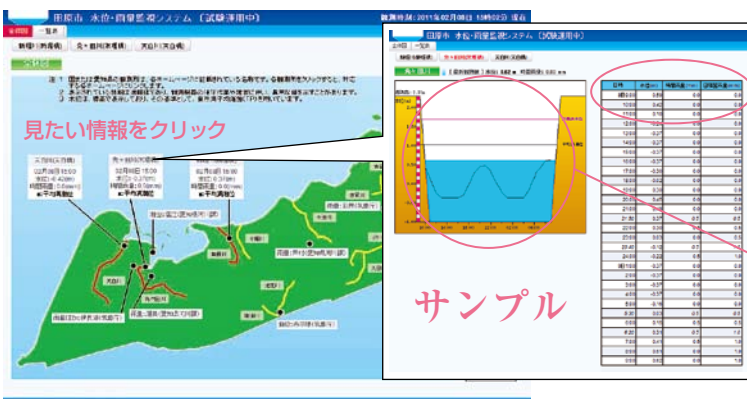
田原市 水位・雨量監視システム（試験運用中）
観測時刻：2011年02月08日 15時00分 現在
全画面
一覧表
新堀川(新堀橋)
免々田川(免福橋)
天白川(天白橋)
見たい情報をクリック
天白川(天白橋)
02月08日 15:00
水位：-0.42(m)
時間雨量：0.0(mm)
■平常範囲
免々田川(免福橋)
02月08日 15:00
水位：-0.37(m)
時間雨量：0.0(mm)
■平常範囲
新堀川(新堀橋)
02月08日 15:00
水位：-0.37(m)
時間雨量：0.0(mm)
■平常範囲
天白川
免々田川
新堀川
田原市 水位・雨量監視システム（試験運用中）
全画面
一覧表
新堀川(新堀橋)
免々田川(免福橋)
天白川(天白橋)
サンプル
日時
水位(m)
時間雨量(mm)
累積雨量(mm)